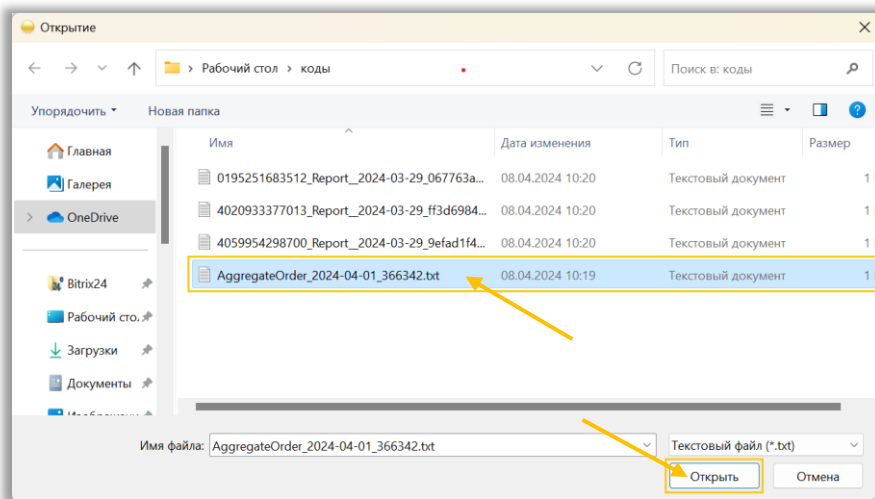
Открытие

Рабочий стол › коды

Поиск в: коды

Упорядочить ▾ Новая папка

Главная
Галерея
OneDrive
Bitrix24
Рабочий сто...
Загрузки
Документы
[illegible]

| Имя | Дата изменения | Тип | Размер |
|---|---|---|---|
| 0195251683512_Report__2024-03-29_067763a... | 08.04.2024 10:20 | Текстовый документ | 1 |
| 4020933377013_Report__2024-03-29_ff3d6984... | 08.04.2024 10:20 | Текстовый документ | 1 |
| 4059954298700_Report__2024-03-29_9efad1f4... | 08.04.2024 10:20 | Текстовый документ | 1 |
| AggregateOrder_2024-04-01_366342.txt | 08.04.2024 10:19 | Текстовый документ | 1 |

Имя файла: AggregateOrder_2024-04-01_366342.txt

Текстовый файл (*.txt)

Открыть

Отмена